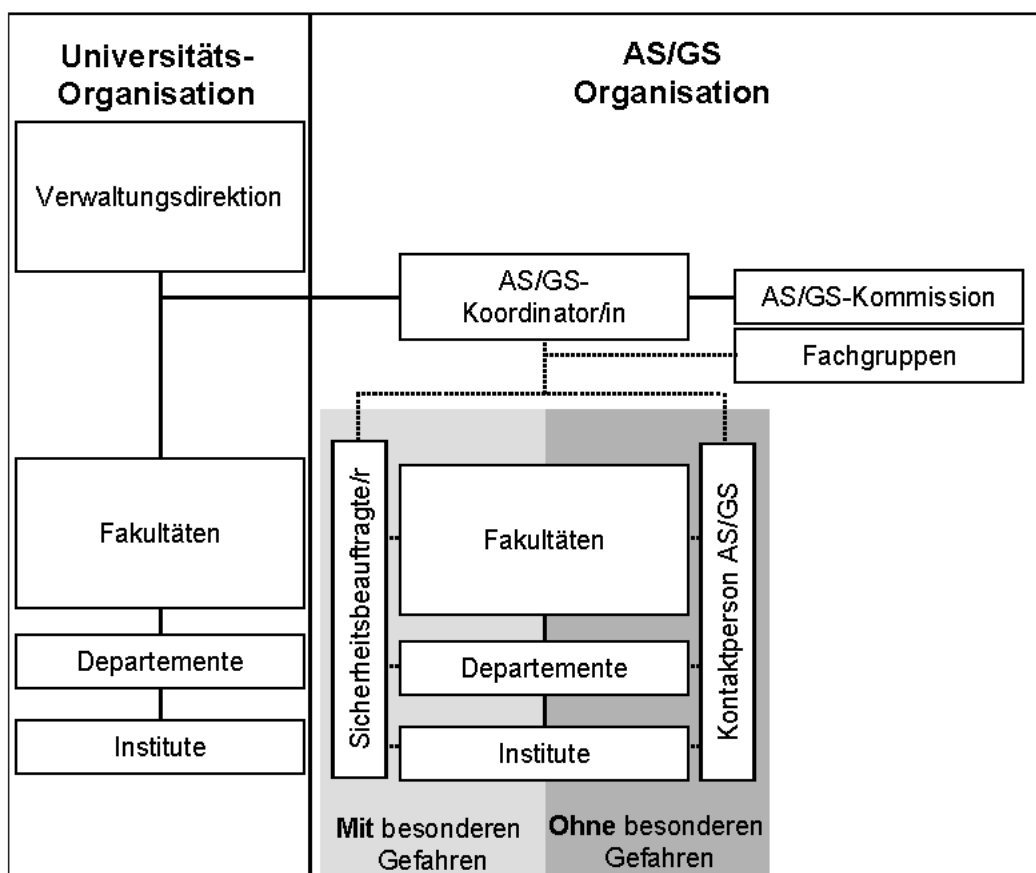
Universitäts-Organisation

AS/GS Organisation

Verwaltungsdirektion

AS/GS-Koordinator/in

AS/GS-Kommission

Fachgruppen

Fakultäten

Departemente

Institute

Sicherheitsbeauftragte/r

Fakultäten

Departemente

Institute

Kontaktperson AS/GS

**Mit** besonderen Gefahren

**Ohne** besonderen Gefahren